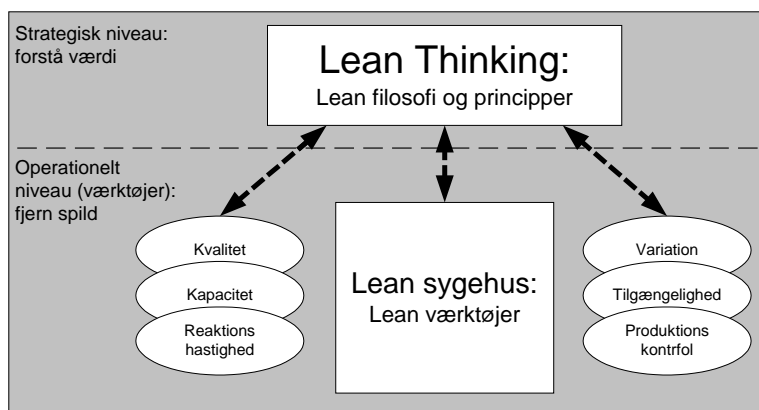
Strategisk niveau:
forstå værdi

Lean Thinking:
Lean filosofi og principper

Operationelt niveau (værktøjer):
fjern spild

Kvalitet

Kapacitet

Reaktions hastighed

Lean sygehus:
Lean værktøjer

Variation

Tilgængelighed

Produktions kontrfol